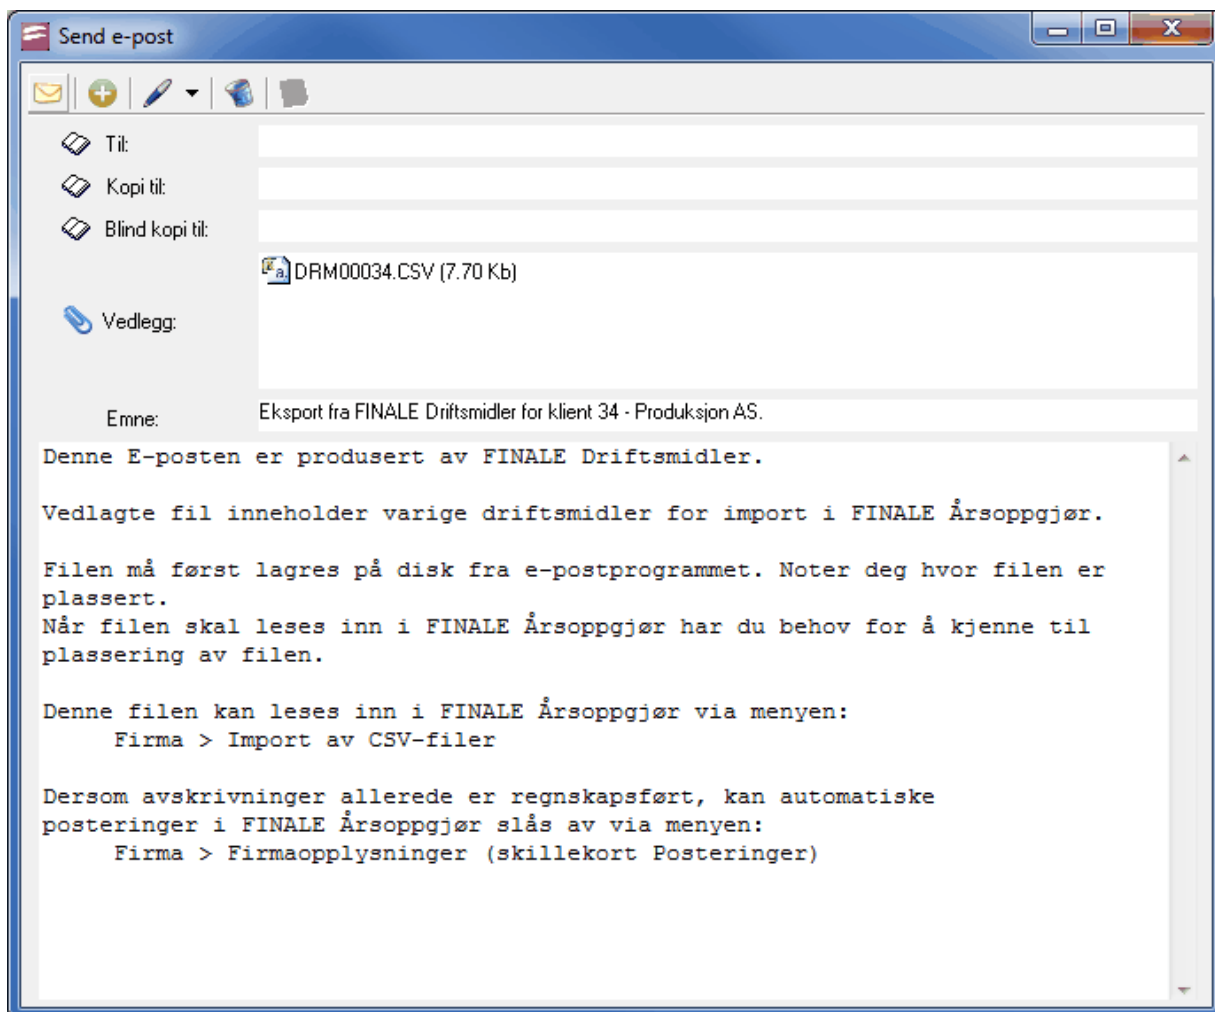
Send e-post

Til:

Kopi til:

Blind kopi til:

DRM00034.CSV (7.70 Kb)

Vedlegg:

Emne: Eksport fra FINALE Driftsmidler for klient 34 - Produksjon AS.

Denne E-posten er produsert av FINALE Driftsmidler.

Vedlagte fil inneholder varige driftsmidler for import i FINALE Årsoppgjør.

Filen må først lagres på disk fra e-postprogrammet. Noter deg hvor filen er plassert.
Når filen skal leses inn i FINALE Årsoppgjør har du behov for å kjenne til plassering av filen.

Denne filen kan leses inn i FINALE Årsoppgjør via menyen:
Firma > Import av CSV-filer

Dersom avskrivninger allerede er regnskapsført, kan automatiske posteringer i FINALE Årsoppgjør slås av via menyen:
Firma > Firmaopplysninger (skillekort Posteringer)